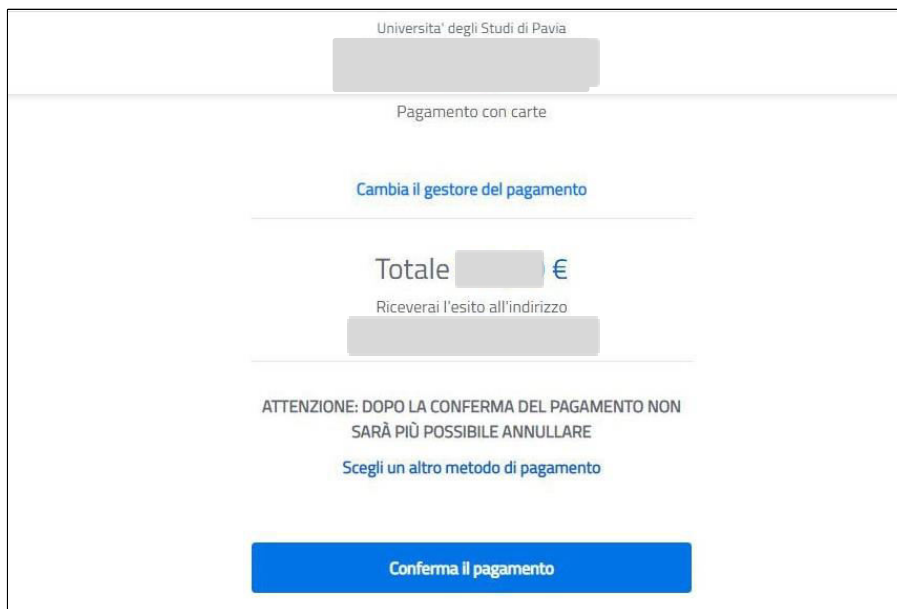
Universita' degli Studi di Pavia

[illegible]

Pagamento con carte

Cambia il gestore del pagamento

Totale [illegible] €

Riceverai l'esito all'indirizzo

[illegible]

ATTENZIONE: DOPO LA CONFERMA DEL PAGAMENTO NON SARÀ PIÙ POSSIBILE ANNULLARE

Scegli un altro metodo di pagamento

Conferma il pagamento